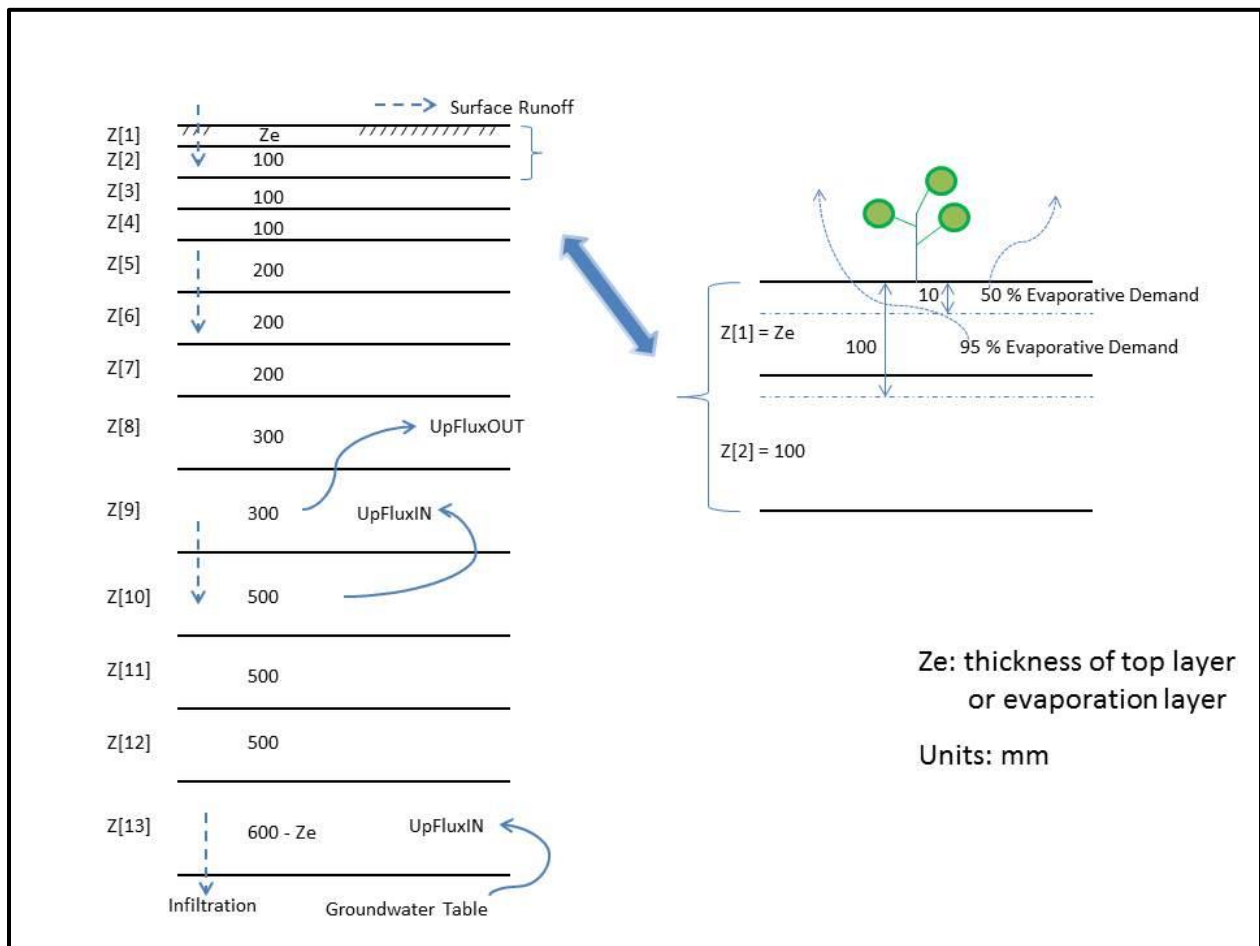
Surface Runoff

Z[1] Ze
Z[2] 100
Z[3] 100
Z[4] 100
Z[5] 200
Z[6] 200
Z[7] 200
Z[8] 300
UpFluxOUT
Z[9] 300
UpFluxIN
Z[10] 500
Z[11] 500
Z[12] 500
Z[13] 600 - Ze
UpFluxIN
Infiltration
Groundwater Table

10
50 % Evaporative Demand
Z[1] = Ze
100
95 % Evaporative Demand
Z[2] = 100

Ze: thickness of top layer or evaporation layer

Units: mm